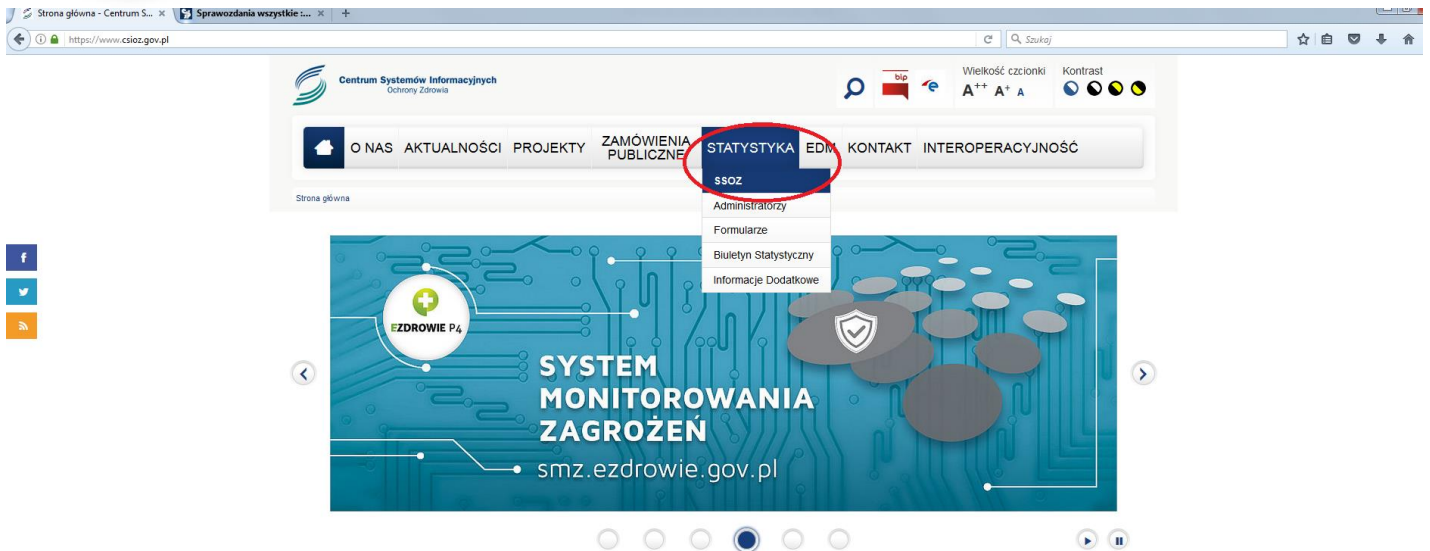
Strona główna - Centrum S... ×
Sprawozdania wszystkie :... ×
+
https://www.csioz.gov.pl
Szukaj

Centrum Systemów Informacyjnych
Ochrony Zdrowia

bip
Wielkość czcionki
A++ A+ A
Kontrast

O NAS AKTUALNOŚCI PROJEKTY ZAMÓWIENIA PUBLICZNE STATYSTYKA EDM KONTAKT INTEROPERACYJNOŚĆ

SSOZ
Administratorzy
Formularze
Biuletyn Statystyczny
Informacje Dodatkowe

Strona główna

f

EZDROWIE P4

SYSTEM
MONITOROWANIA
ZAGROŻEŃ
smz.ezdrowie.gov.pl